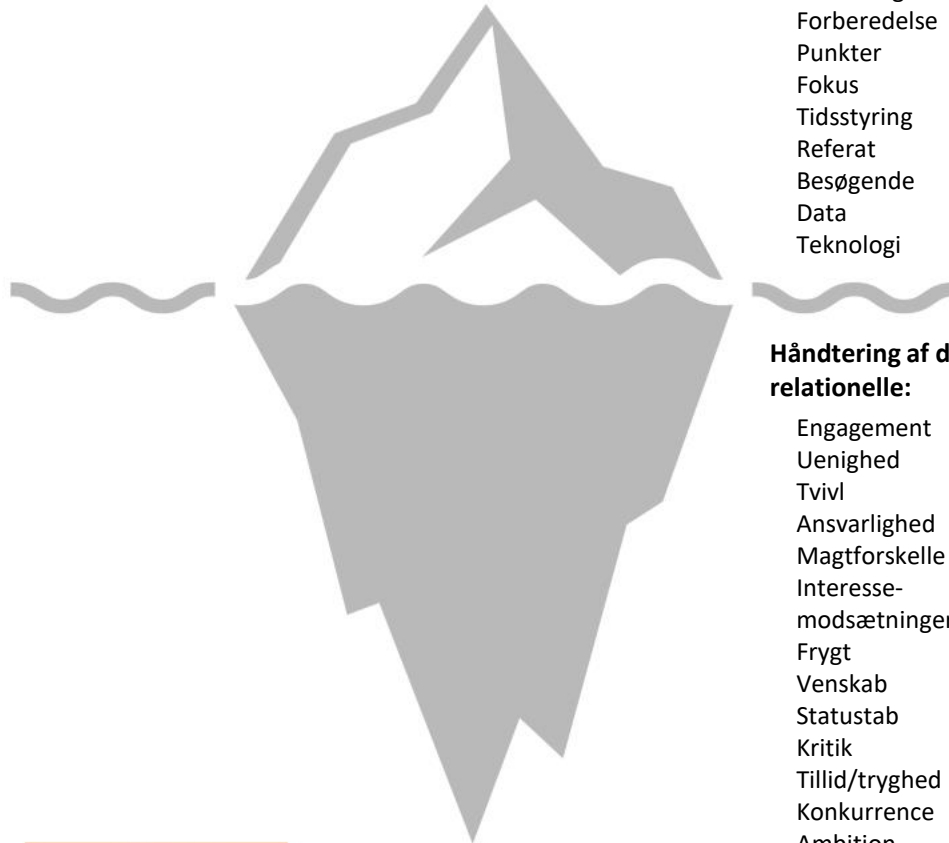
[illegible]
Forberedelse
Punkter
Fokus
Tidsstyring
Referat
Besøgende
Data
Teknologi

Håndtering af d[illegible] relationelle:

Engagement
Uenighed
Tvivl
Ansvarlighed
Magtforskelle
Interesse-modsætninger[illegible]
Frygt
Venskab
Statustab
Kritik
Tillid/tryghed
Konkurrence
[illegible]